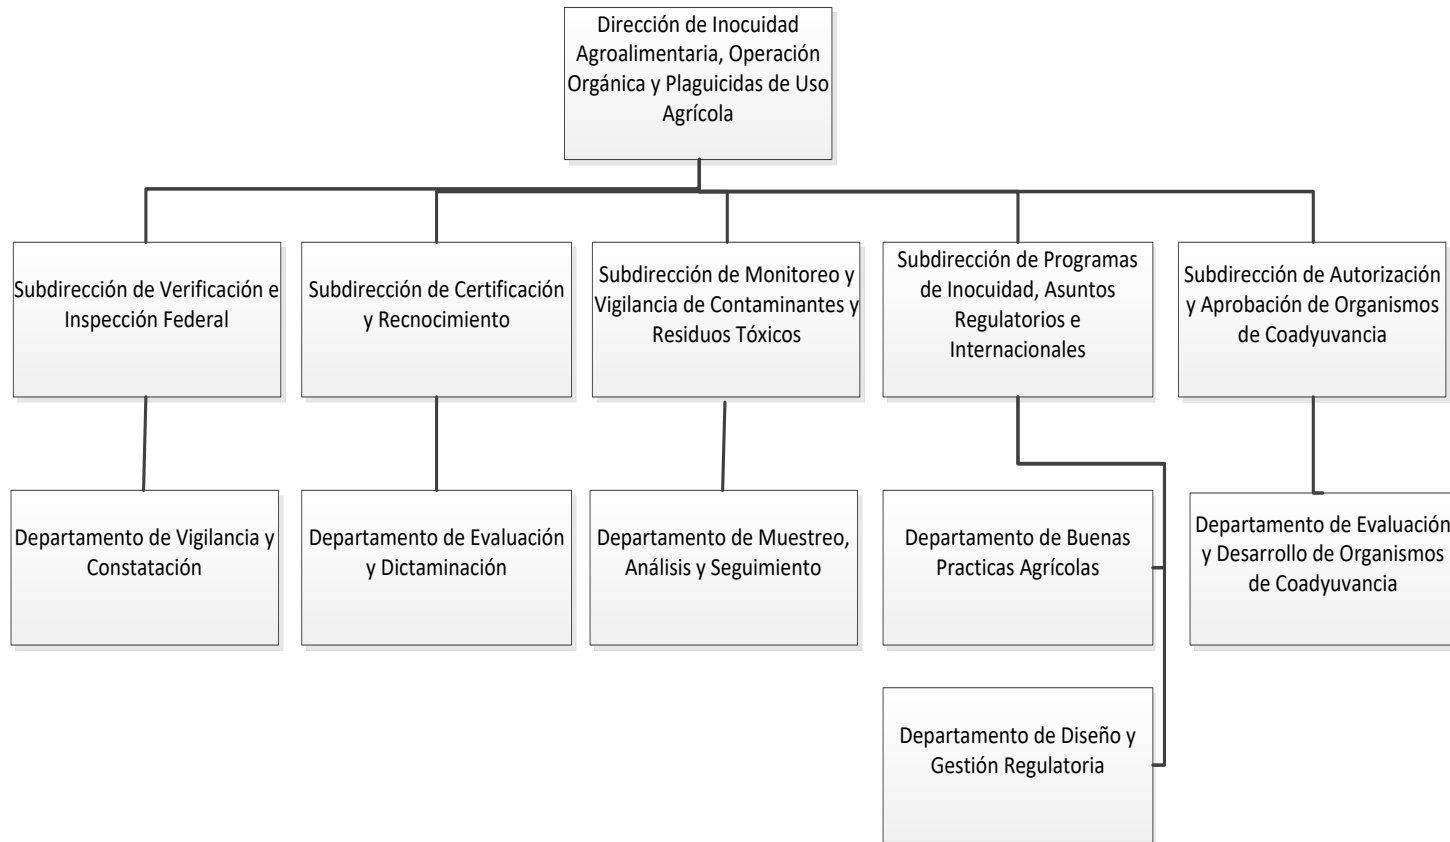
Dirección de Inocuidad Agroalimentaria, Operación Orgánica y Plaguicidas de Uso Agrícola

Subdirección de Verificación e Inspección Federal

Departamento de Vigilancia y Constatación

Subdirección de Certificación y Recnocimiento

Departamento de Evaluación y Dictaminación

Subdirección de Monitoreo y Vigilancia de Contaminantes y Residuos Tóxicos

Departamento de Muestreo, Análisis y Seguimiento

Subdirección de Programas de Inocuidad, Asuntos Regulatorios e Internacionales

Departamento de Buenas Practicas Agrícolas

Departamento de Diseño y Gestión Regulatoria

Subdirección de Autorización y Aprobación de Organismos de Coadyuvancia

Departamento de Evaluación y Desarrollo de Organismos de Coadyuvancia